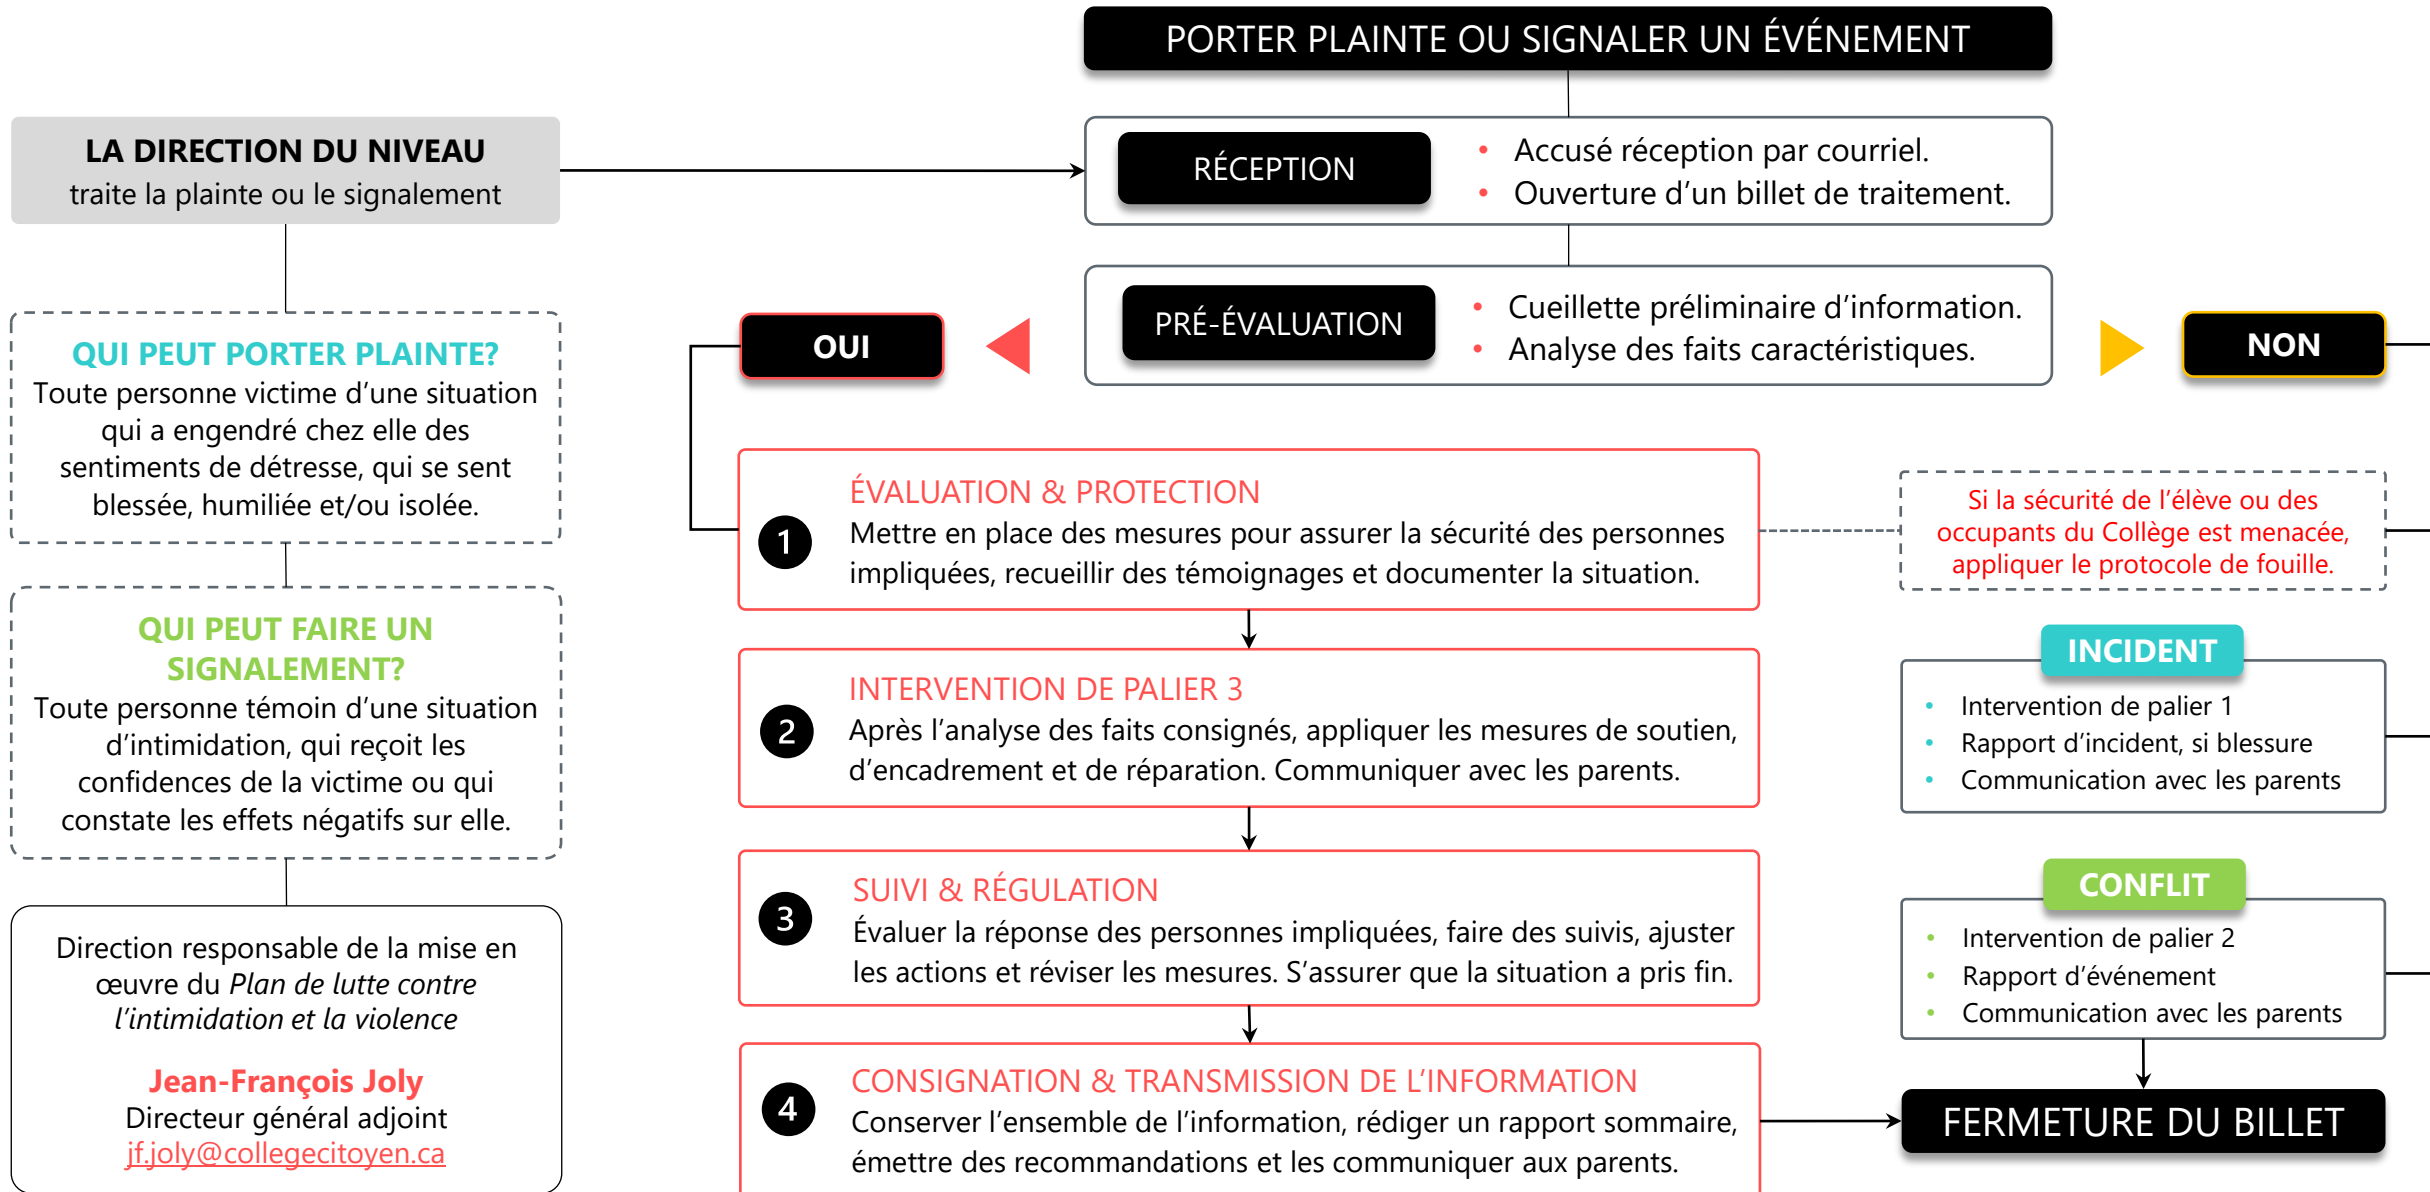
PORTER PLAINTE OU SIGNALER UN ÉVÉNEMENT

LA DIRECTION DU NIVEAU
traite la plainte ou le signalement

RÉCEPTION
• Accusé réception par courriel.
• Ouverture d'un billet de traitement.

PRÉ-ÉVALUATION
• Cueillette préliminaire d'information.
• Analyse des faits caractéristiques.

OUI

NON

QUI PEUT PORTER PLAINTE?
Toute personne victime d'une situation qui a engendré chez elle des sentiments de détresse, qui se sent blessée, humiliée et/ou isolée.

QUI PEUT FAIRE UN SIGNALEMENT?
Toute personne témoin d'une situation d'intimidation, qui reçoit les confidences de la victime ou qui constate les effets négatifs sur elle.

Direction responsable de la mise en œuvre du *Plan de lutte contre l'intimidation et la violence*

Jean-François Joly
Directeur général adjoint
jf.joly@collegecitoyen.ca

1 ÉVALUATION & PROTECTION
Mettre en place des mesures pour assurer la sécurité des personnes impliquées, recueillir des témoignages et documenter la situation.

2 INTERVENTION DE PALIER 3
Après l'analyse des faits consignés, appliquer les mesures de soutien, d'encadrement et de réparation. Communiquer avec les parents.

3 SUIVI & RÉGULATION
Évaluer la réponse des personnes impliquées, faire des suivis, ajuster les actions et réviser les mesures. S'assurer que la situation a pris fin.

4 CONSIGNATION & TRANSMISSION DE L'INFORMATION
Conserver l'ensemble de l'information, rédiger un rapport sommaire, émettre des recommandations et les communiquer aux parents.

Si la sécurité de l'élève ou des occupants du Collège est menacée, appliquer le protocole de fouille.

INCIDENT
• Intervention de palier 1
• Rapport d'incident, si blessure
• Communication avec les parents

CONFLIT
• Intervention de palier 2
• Rapport d'événement
• Communication avec les parents

FERMETURE DU BILLET